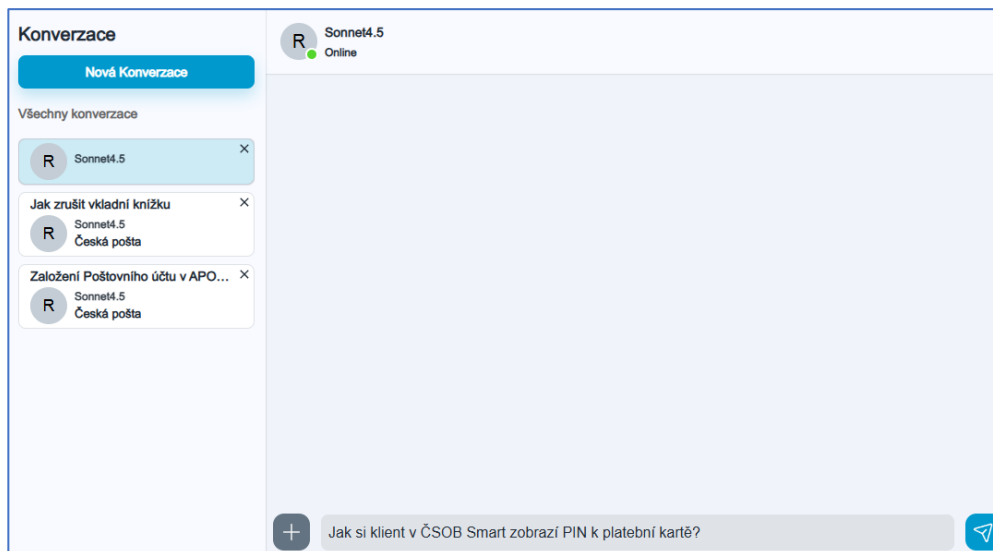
Konverzace

Nová Konverzace

Všechny konverzace

R Sonnet4.5 ×

Jak zrušit vkladní knížku ×
R Sonnet4.5
Česká pošta

Založení Poštovního účtu v APO... ×
R Sonnet4.5
Česká pošta

R Sonnet4.5
Online

+ Jak si klient v ČSOB Smart zobrazí PIN k platební kartě?